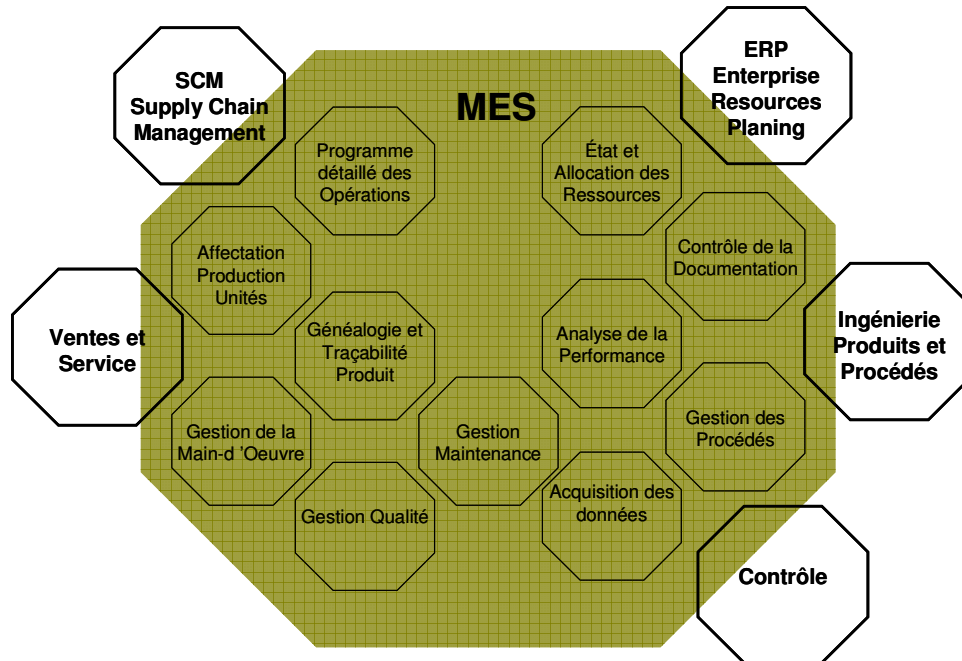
SCM
Supply Chain
Management

MES

ERP
Enterprise
Resources
Planing

Programme détaillé des Opérations

État et Allocation des Ressources

Affectation Production Unités

Contrôle de la Documentation

Ventes et Service

Généalogie et Traçabilité Produit

Analyse de la Performance

Ingénierie Produits et Procédés

Gestion de la Main-d 'Oeuvre

Gestion Maintenance

Gestion des Procédés

Acquisition des données

Gestion Qualité

Contrôle